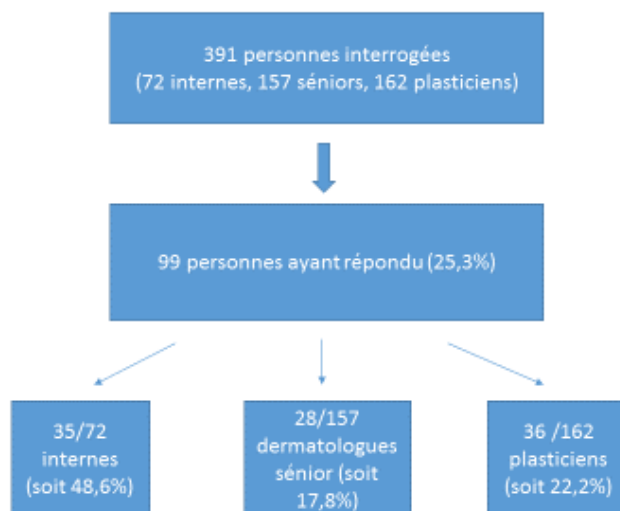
391 personnes interrogées
(72 internes, 157 séniors, 162 plasticiens)

99 personnes ayant répondu (25,3%)

35/72
internes
(soit 48,6%)

28/157
dermatologues
sénior (soit
17,8%)

36 /162
plasticiens
(soit 22,2%)